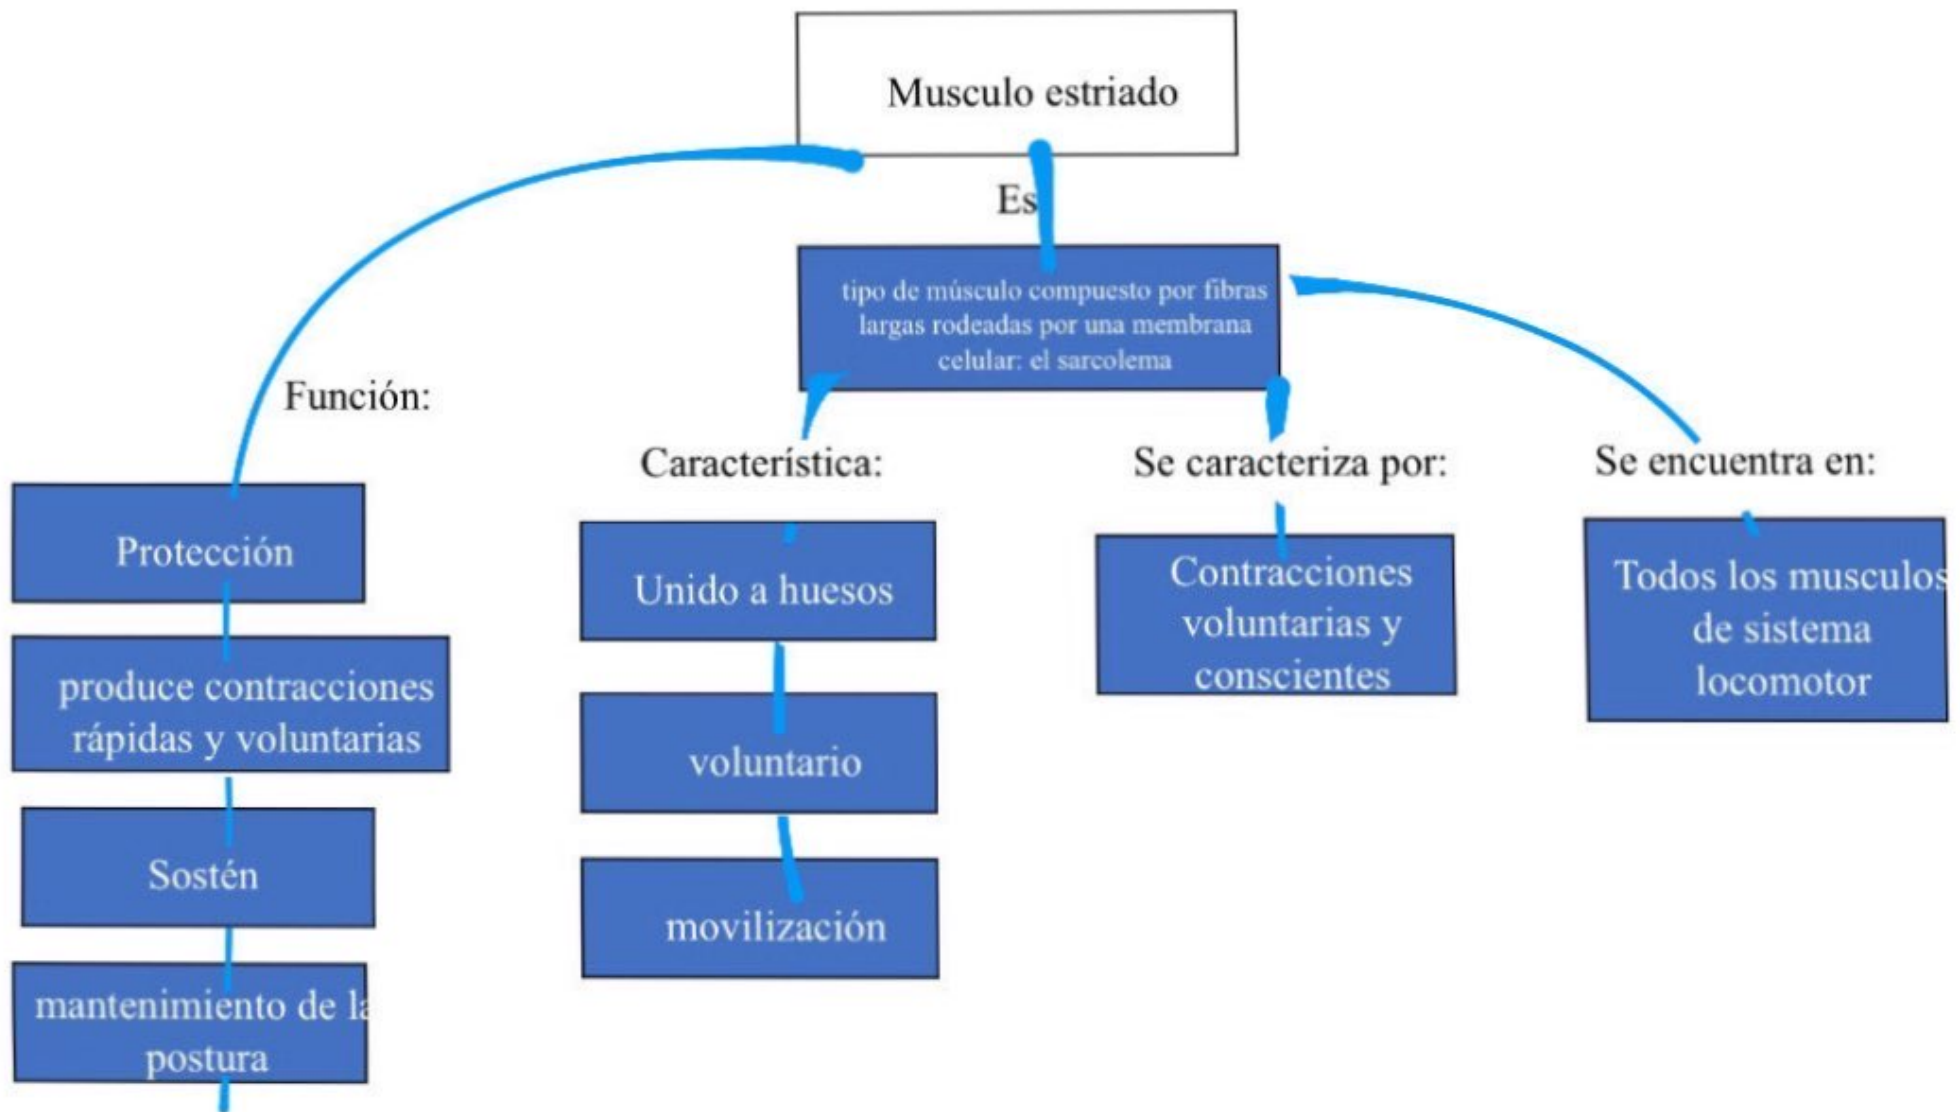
Musculo estriado

Es

tipo de músculo compuesto por fibras largas rodeadas por una membrana celular: el sarcolema

Función:

Protección

produce contracciones rápidas y voluntarias

Sostén

mantenimiento de la postura

Característica:

Unido a huesos

voluntario

movilización

Se caracteriza por:

Contracciones voluntarias y conscientes

Se encuentra en:

Todos los musculos de sistema locomotor